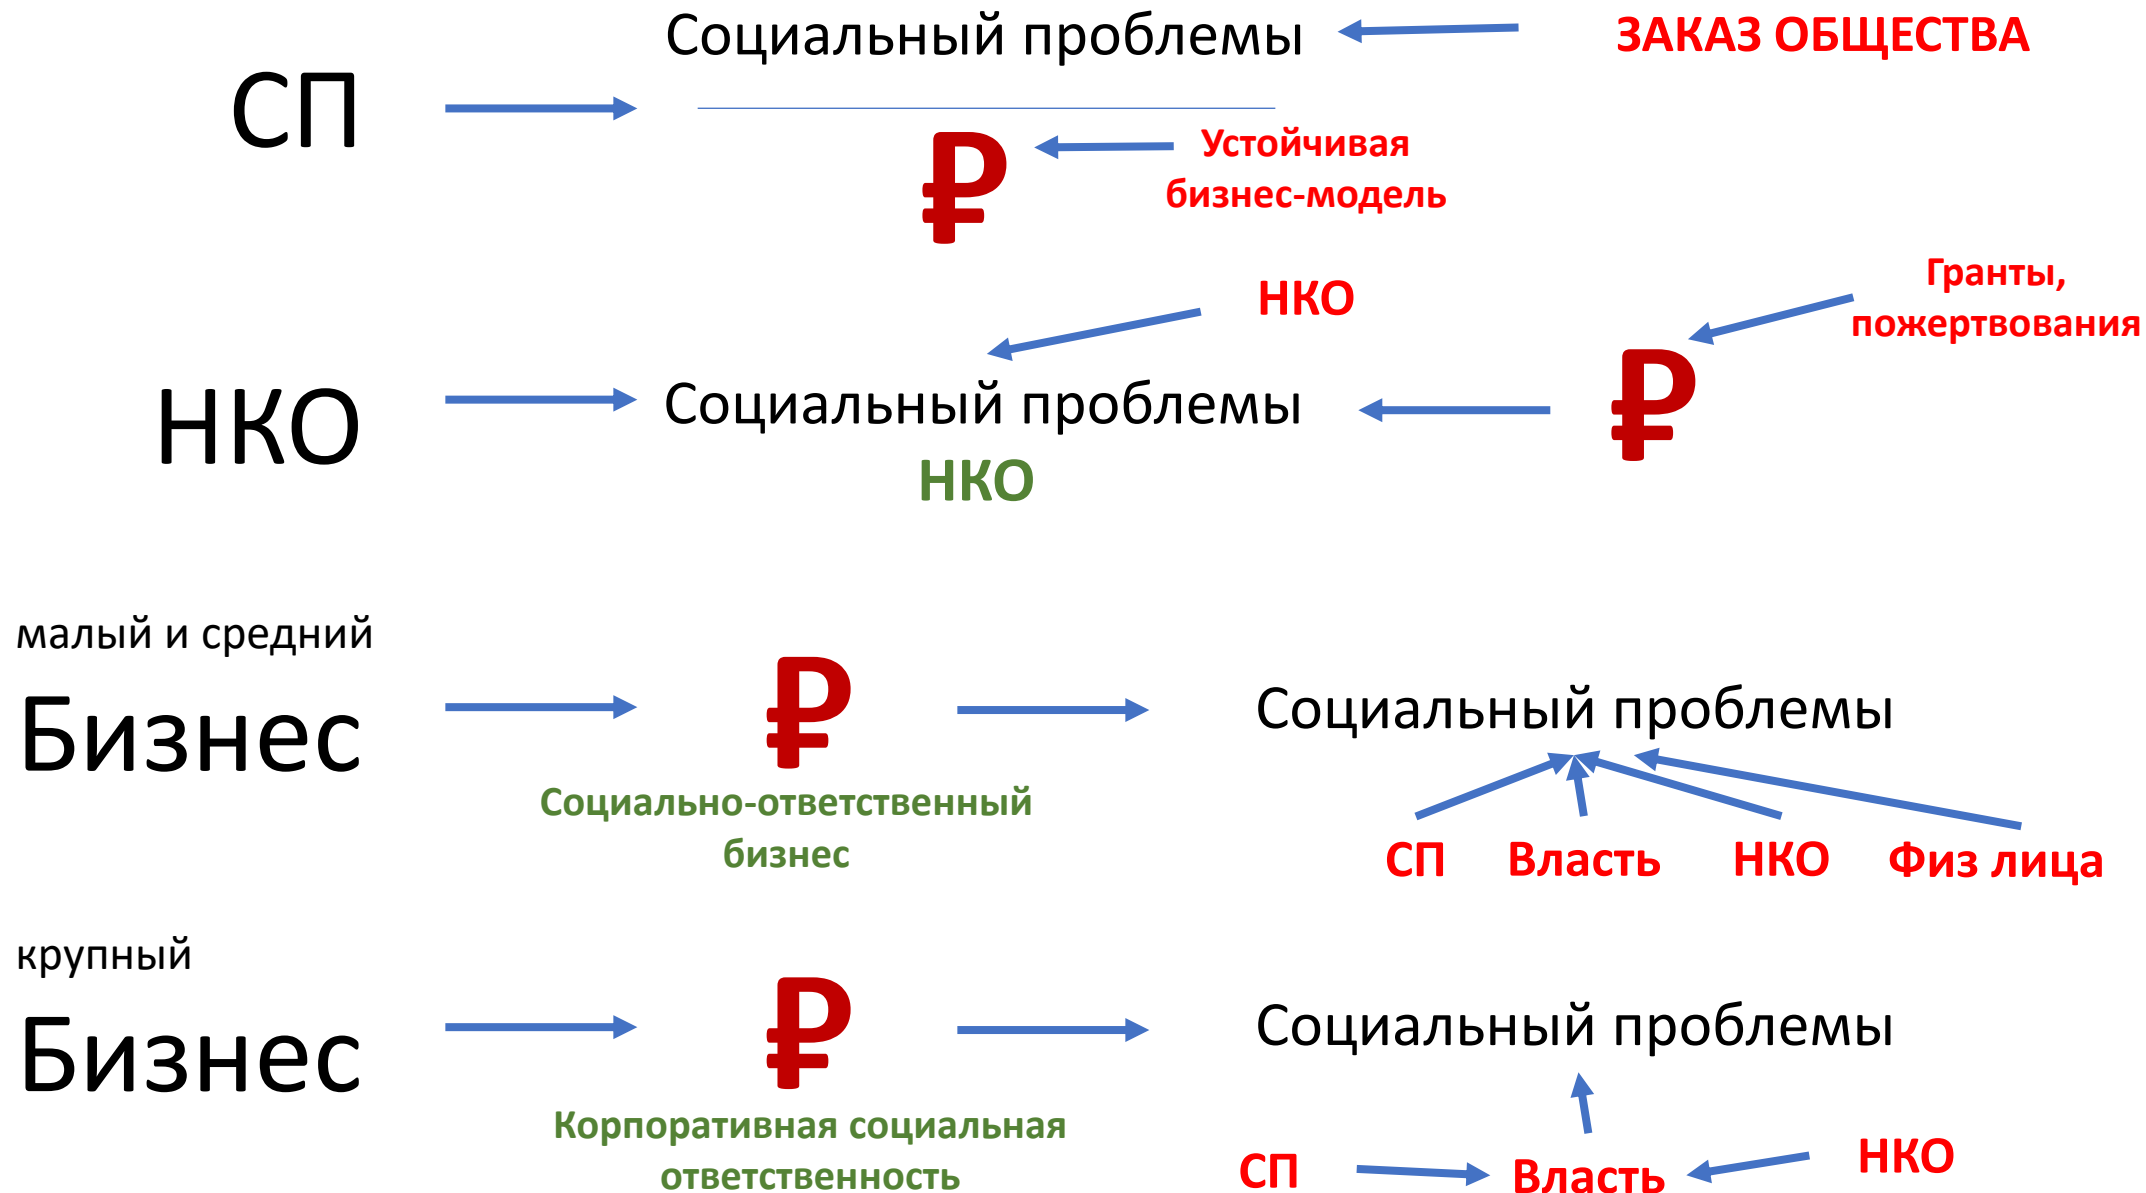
СП

Социальный проблемы

ЗАКАЗ ОБЩЕСТВА

₽

Устойчивая бизнес-модель

НКО

Гранты, пожертвования

НКО

Социальный проблемы

₽

НКО

малый и средний

Бизнес

₽

Социально-ответственный бизнес

Социальный проблемы

СП Власть НКО Физ лица

крупный

Бизнес

₽

Корпоративная социальная ответственность

Социальный проблемы

СП

Власть

НКО